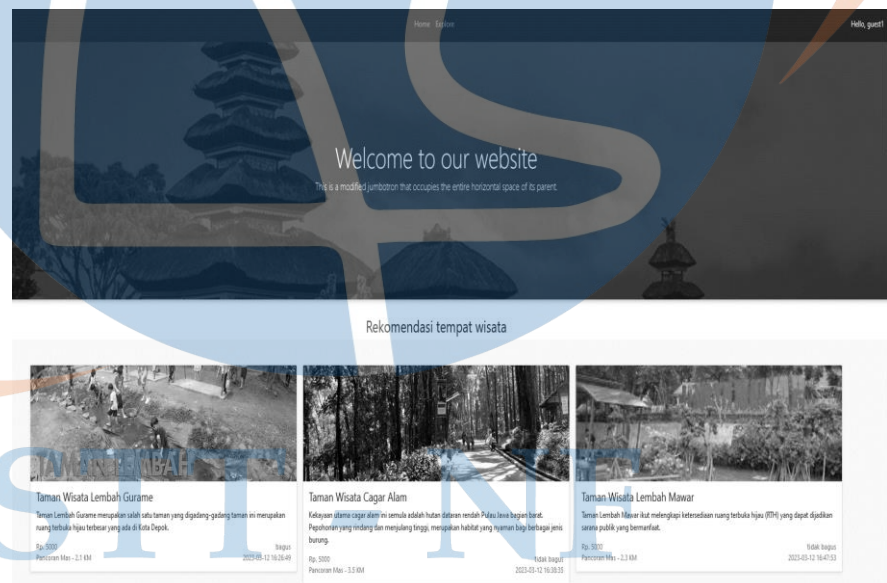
Home Explore

Hello, guest1

Welcome to our website

This is a modified jumbotron that occupies the entire horizontal space of its parent.

Rekomendasi tempat wisata

Taman Wisata Lembah Gurame

Taman Lembah Gurame merupakan salah satu taman yang digadang-gadang taman ini merupakan ruang terbuka hijau terbesar yang ada di Kota Depok.

Rp. 5000
Pancoran Mas - 2.1 KM

bagus
2023-03-12 16:26:49

Taman Wisata Cagar Alam

Kekayaan utama cagar alam ini semula adalah hutan dataran rendah Pulau Jawa bagian barat. Pepohonan yang rindang dan menjulang tinggi, merupakan habitat yang nyaman bagi berbagai jenis burung.

Rp. 5000
Pancoran Mas - 3.5 KM

tidak bagus
2023-03-12 16:38:35

Taman Wisata Lembah Mawar

Taman Lembah Mawar ikut melengkapi ketersediaan ruang terbuka hijau (RTH) yang dapat dijadikan sarana publik yang bermanfaat.

Rp. 5000
Pancoran Mas - 2.3 KM

tidak bagus
2023-03-12 16:47:53